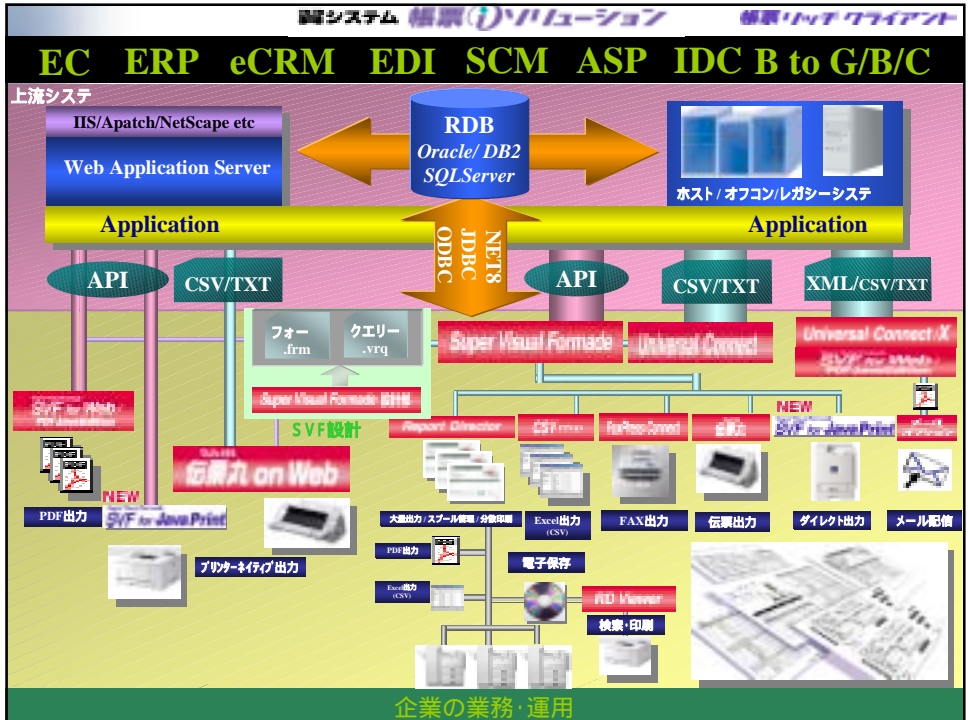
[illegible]システム 帳票ソリューション 帳票リッチクライアント

EC ERP eCRM EDI SCM ASP IDC B to G/B/C

上流システ

IIS/Apatch/NetScape etc

Web Application Server

RDB
Oracle/ DB2
SQLServer

ホスト / オフコン/レガシーシステ

Application

Application

NET8
JDBC
ODBC

API

CSV/TXT

API

CSV/TXT

XML/CSV/TXT

フォー
.frm

クエリー
.vrq

Super Visual Formade

Universal Connect

Universal Connect/X

Super Visual Formade 設計部

SVF設計

SVF for Web

Report Director

CSV

FaxPress Connect

伝票丸

NEW

SVF for JavaPrint

伝票丸 on Web

PDF出力

NEW

SVF for JavaPrint

大量出力 / スプール管理 / 分散印刷

Excel出力 (CSV)

FAX出力

伝票出力

ダイレクト出力

メール配信

プリンターネイティブ出力

PDF出力

電子保存

Excel出力 (CSV)

RD Viewer

検索・印刷

企業の業務・運用